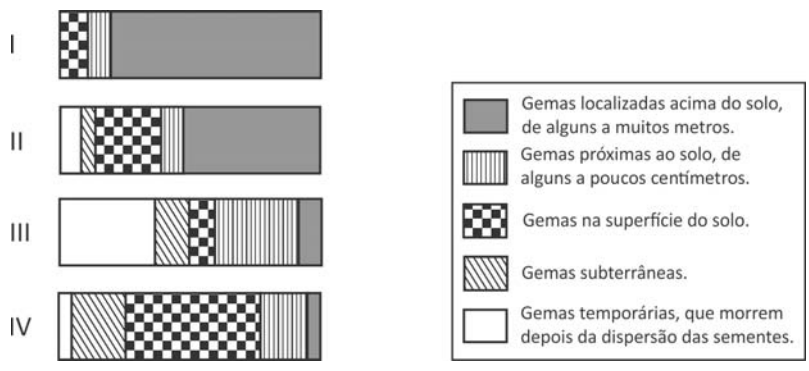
I

II

III

IV

Gemas localizadas acima do solo, de alguns a muitos metros.

Gemas próximas ao solo, de alguns a poucos centímetros.

Gemas na superfície do solo.

Gemas subterrâneas.

Gemas temporárias, que morrem depois da dispersão das sementes.